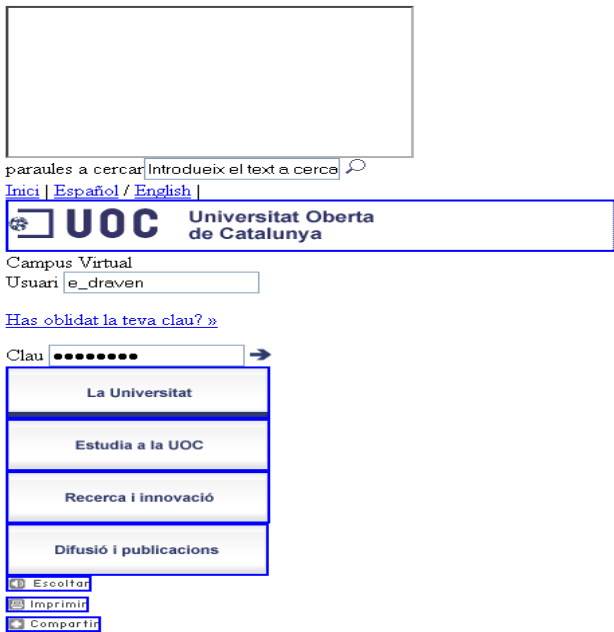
paraules a cercar Introdueix el text a cerca
Inici | Español / English |

UOC Universitat Oberta de Catalunya

Campus Virtual
Usuari e_draven

Has oblidat la teva clau? »

Clau ••••••••

La Universitat

Estudia a la UOC

Recerca i innovació

Difusió i publicacions

Escoltar
Imprimir
Compartir